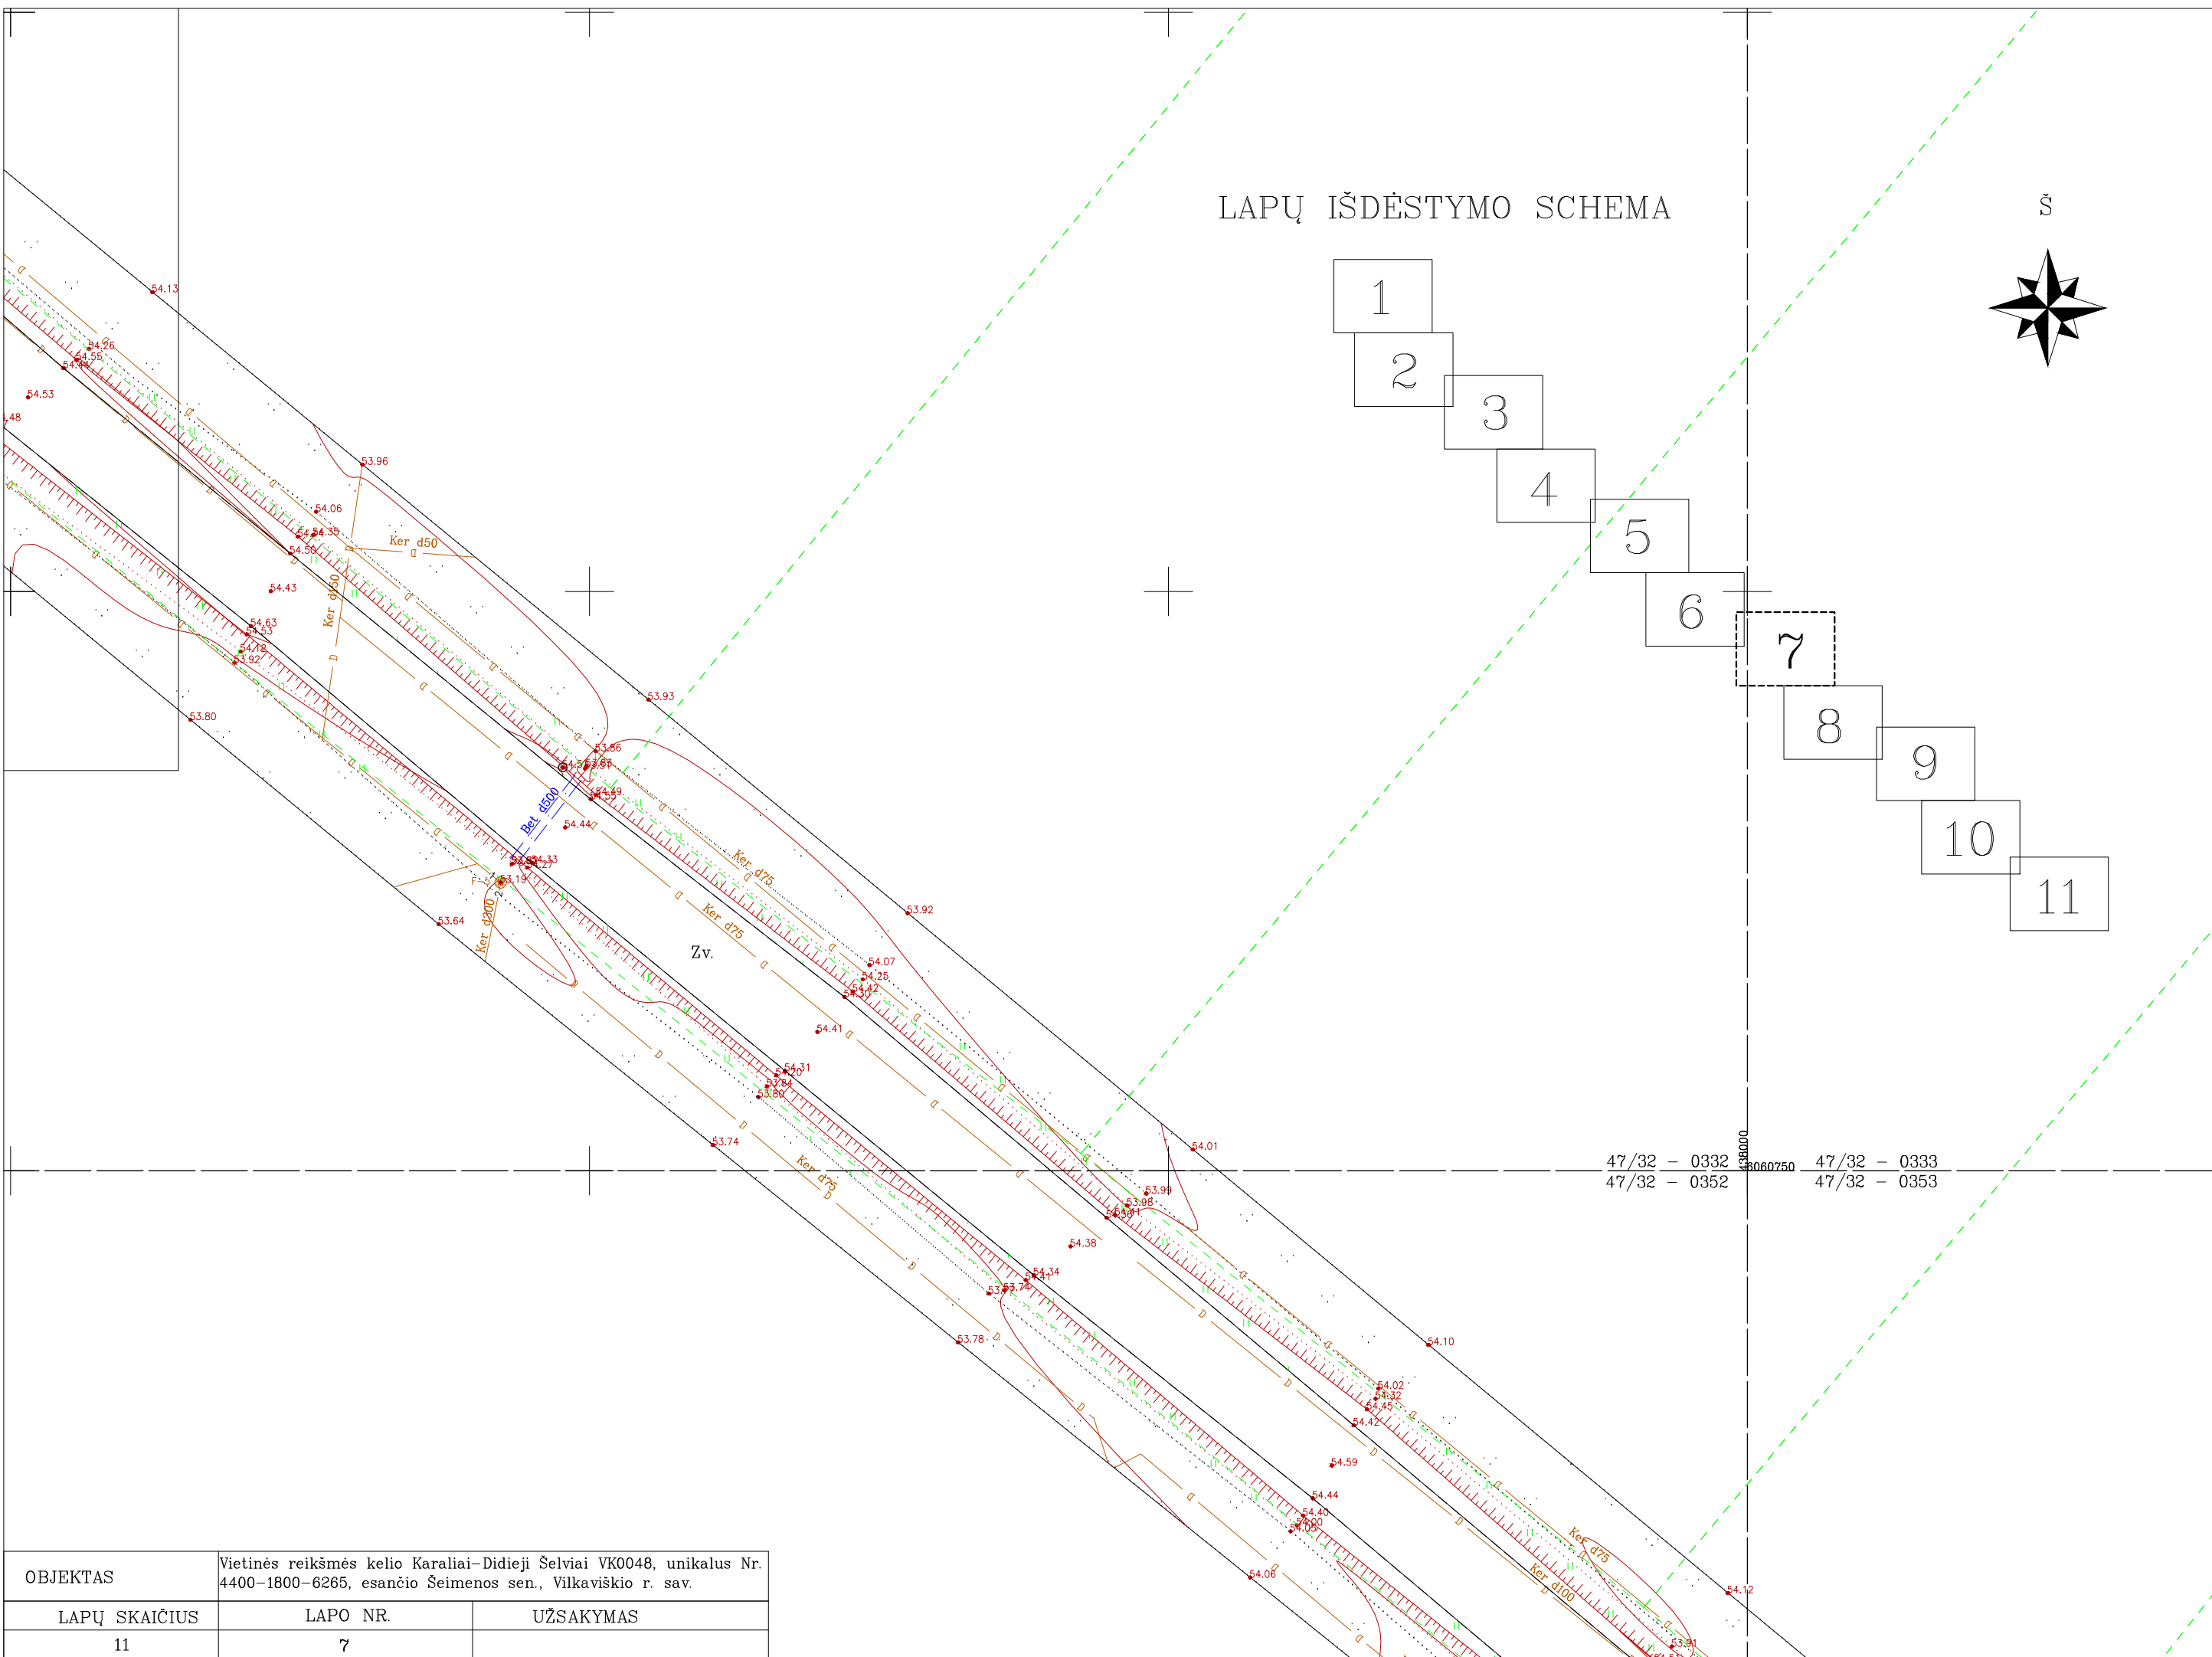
LAPŲ IŠDĖSTYMO SCHEMA

Š

1
2
3
4
5
6
7
8
9
10
11

54.13
54.26
54.55
54.53
48
53.96
54.06
54.35
54.50
Ker d50
54.43
Ker d50
54.63
54.53
54.12
53.92
53.80
53.93
53.86
53.83
54.49
Bet d500
54.44
54.33
53.19
Ker d75
53.64
Ker d200
Ker d75
Zv.
53.92
54.07
54.25
54.42
54.41
54.31
53.84
53.80
53.74
Ker d75
54.01
53.99
53.98
54.38
54.34
53.74
53.78
54.10
54.02
54.32
54.45
54.42
54.59
54.44
54.40
54.00
54.06
Ker d75
Ker d100
54.12
53.91

47/32 – 0332
47/32 – 0352
438000
6060750
47/32 – 0333
47/32 – 0353

| OBJEKTAS | Vietinės reikšmės kelio Karaliai–Didieji Šelviai VK0048, unikalus Nr. 4400–1800–6265, esančio Šeimenos sen., Vilkaviškio r. sav. | |
|---|---|---|
| LAPŲ SKAIČIUS | LAPO NR. | UŽSAKYMAS |
| 11 | 7 | |